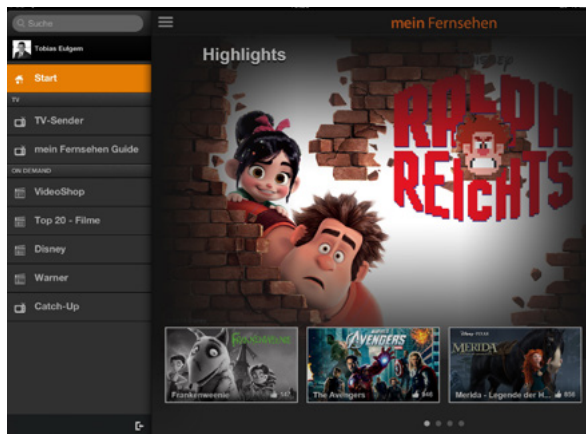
Suche

Tobias Eulgem

Start

TV

TV-Sender

mein Fernsehen Guide

ON DEMAND

VideoShop

Top 20 - Filme

Disney

Warner

Catch-Up

mein Fernsehen

Highlights

RALPH REICHTS

Frankenweenie 147

AVENGERS

The Avengers 846

DISNEY PIXAR MERIDA

Merida - Legende der H... 808